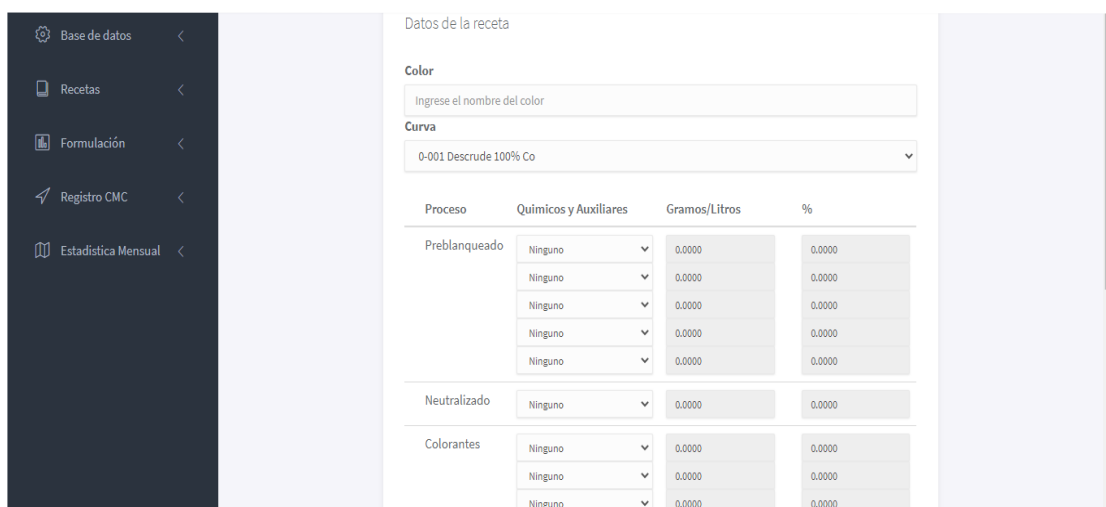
Base de datos

Recetas

Formulación

Registro CMC

Estadistica Mensual

Datos de la receta

Color

Ingrese el nombre del color

Curva

0-001 Descrude 100% Co

| Proceso | Quimicos y Auxiliares | Gramos/Litros | % |
|---|---|---|---|
| Preblanqueado | Ninguno | 0.0000 | 0.0000 |
| | Ninguno | 0.0000 | 0.0000 |
| | Ninguno | 0.0000 | 0.0000 |
| | Ninguno | 0.0000 | 0.0000 |
| | Ninguno | 0.0000 | 0.0000 |
| Neutralizado | Ninguno | 0.0000 | 0.0000 |
| Colorantes | Ninguno | 0.0000 | 0.0000 |
| | Ninguno | 0.0000 | 0.0000 |
| | Ninguno | 0.0000 | 0.0000 |